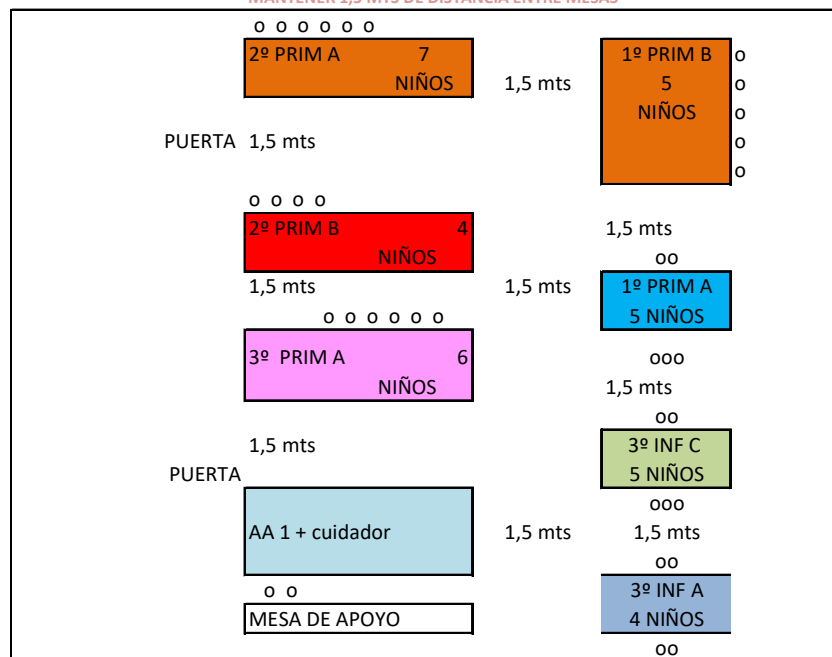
MANTENER 1,5 MTS DE DISTANCIA ENTRE MESAS

o o o o o o o

2º PRIM A 7 NIÑOS

1,5 mts

1º PRIM B 5 NIÑOS

o
o
o
o
o

PUERTA 1,5 mts

o o o o

2º PRIM B 4 NIÑOS

1,5 mts

oo

1,5 mts

1,5 mts

1º PRIM A 5 NIÑOS

o o o o o o

3º PRIM A 6 NIÑOS

ooo

1,5 mts

oo

1,5 mts

3º INF C 5 NIÑOS

PUERTA

AA 1 + cuidador

1,5 mts

ooo

1,5 mts

oo

o o

MESA DE APOYO

3º INF A 4 NIÑOS

oo